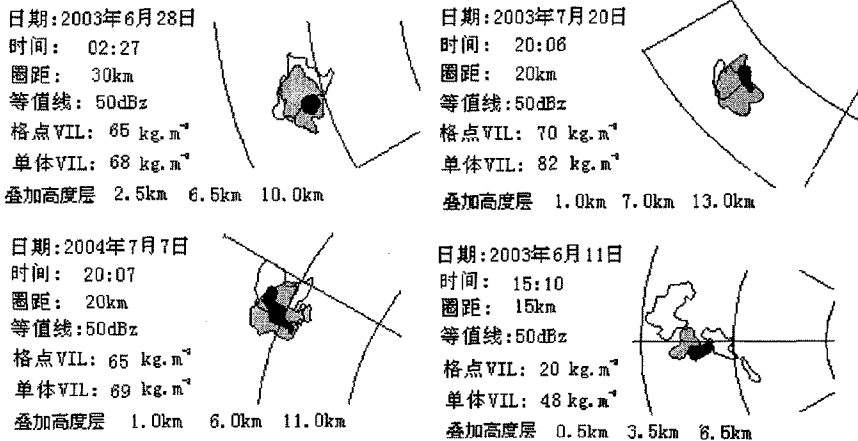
日期：2003年6月28日
时间： 02:27
圈距： 30km
等值线：50dBz
格点VIL: 65 kg.m$^{-2}$
单体VIL: 68 kg.m$^{-2}$
叠加高度层 2.5km 6.5km 10.0km

日期：2003年7月20日
时间： 20:06
圈距： 20km
等值线：50dBz
格点VIL: 70 kg.m$^{-2}$
单体VIL: 82 kg.m$^{-2}$
叠加高度层 1.0km 7.0km 13.0km

日期：2004年7月7日
时间： 20:07
圈距： 20km
等值线：50dBz
格点VIL: 65 kg.m$^{-2}$
单体VIL: 69 kg.m$^{-2}$
叠加高度层 1.0km 6.0km 11.0km

日期：2003年6月11日
时间： 15:10
圈距： 15km
等值线：50dBz
格点VIL: 20 kg.m$^{-2}$
单体VIL: 48 kg.m$^{-2}$
叠加高度层 0.5km 3.5km 6.5km